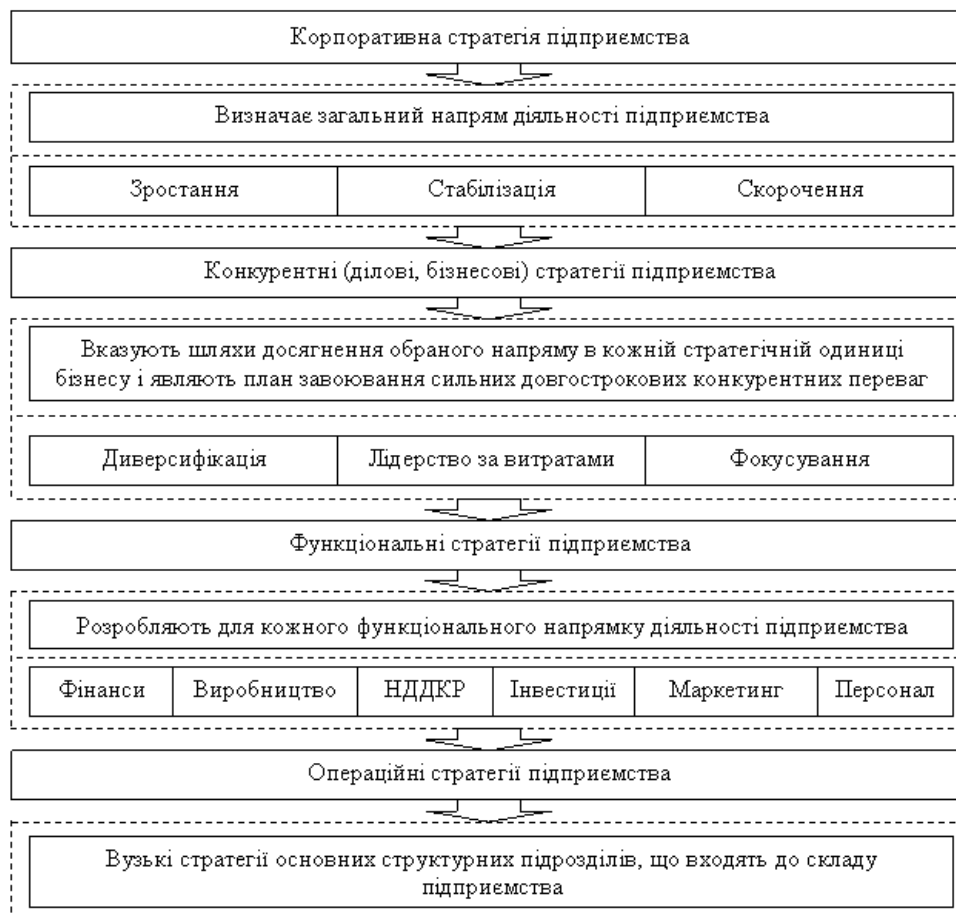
Корпоративна стратегія підприємства

Визначає загальний напрям діяльності підприємства

| Зростання | Стабілізація | Скорочення |
|---|---|---|

Конкурентні (ділові, бізнесові) стратегії підприємства

Вказують шляхи досягнення обраного напряму в кожній стратегічній одиниці бізнесу і являють план завоювання сильних довгострокових конкурентних переваг

| Диверсифікація | Лідерство за витратами | Фокусування |
|---|---|---|

Функціональні стратегії підприємства

Розробляють для кожного функціонального напрямку діяльності підприємства

| Фінанси | Виробництво | НДДКР | Інвестиції | Маркетинг | Персонал |
|---|---|---|---|---|---|

Операційні стратегії підприємства

Вузькі стратегії основних структурних підрозділів, що входять до складу підприємства